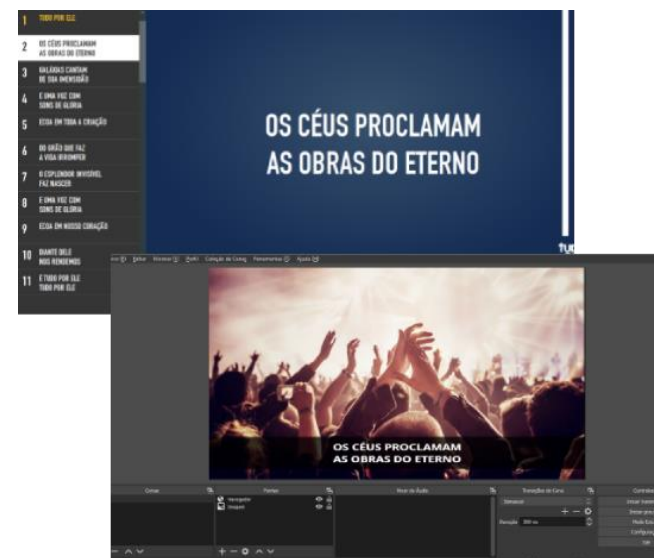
1 TUDO POR ELE

2 OS CÉUS PROCLAMAM AS OBRAS DO ETERNO

3 GALÁXIAS CANTAM DE SUA IMENSIDÃO

4 E UMA VOZ COM SONS DE GLÓRIA

5 ECOA EM TODA A CRIAÇÃO

6 DO GRÃO QUE FAZ A VIDA IRROMPER

7 O ESPLENDOR INVISÍVEL FAZ NASCER

8 E UMA VOZ COM SONS DE GLÓRIA

9 ECOA EM NOSSO CORAÇÃO

10 DIANTE DELE NOS RENDEMOS

11 E TUDO POR ELE TODO POR ELE

OS CÉUS PROCLAMAM AS OBRAS DO ETERNO

TUD

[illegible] Exibir Perfil Coleção de Cenas Ferramentas Ajuda

OS CÉUS PROCLAMAM AS OBRAS DO ETERNO

Cenas

Fontes

Navegador

Imagem

Mixer de Áudio

Transições de Cena

Esmaecer

Duração 300 ms

Controles

Iniciar trans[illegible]

Iniciar gra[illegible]

Modo Estú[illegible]

Configura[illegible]

Sair